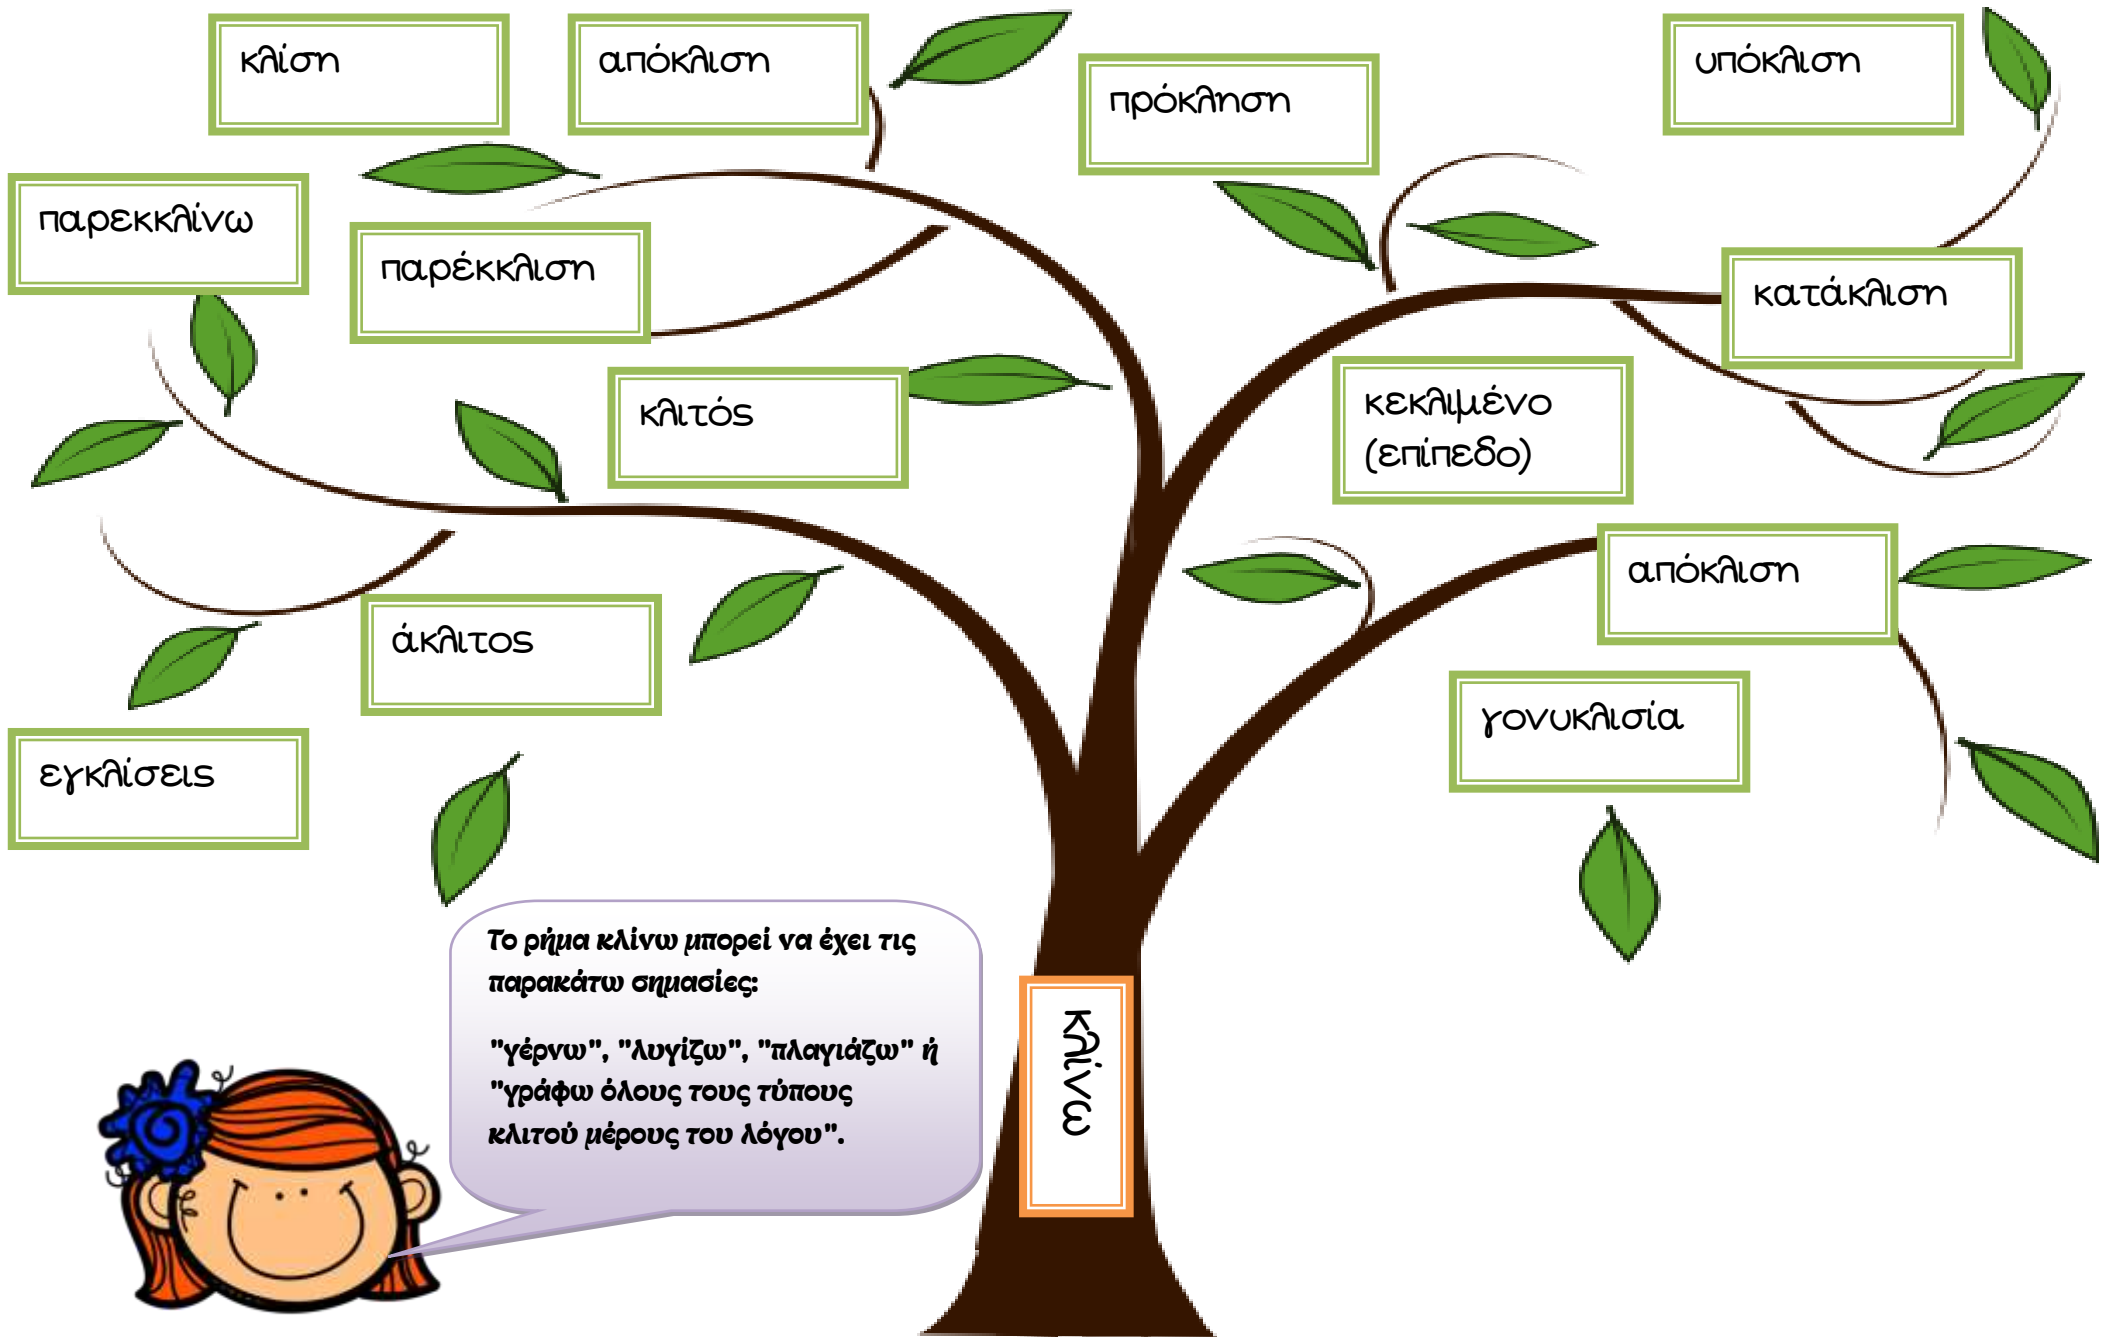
κλίση

απόκλιση

πρόκληση

υπόκλιση

παρεκκλίνω

παρέκκλιση

κατάκλιση

κλιτός

κεκλιμένο (επίπεδο)

απόκλιση

άκλιτος

γονυκλισία

εγκλίσεις

Το ρήμα κλίνω μπορεί να έχει τις παρακάτω σημασίες:

"γέρνω", "λυγίζω", "πλαγιάζω" ή "γράφω όλους τους τύπους κλιτού μέρους του λόγου".

κλίνω